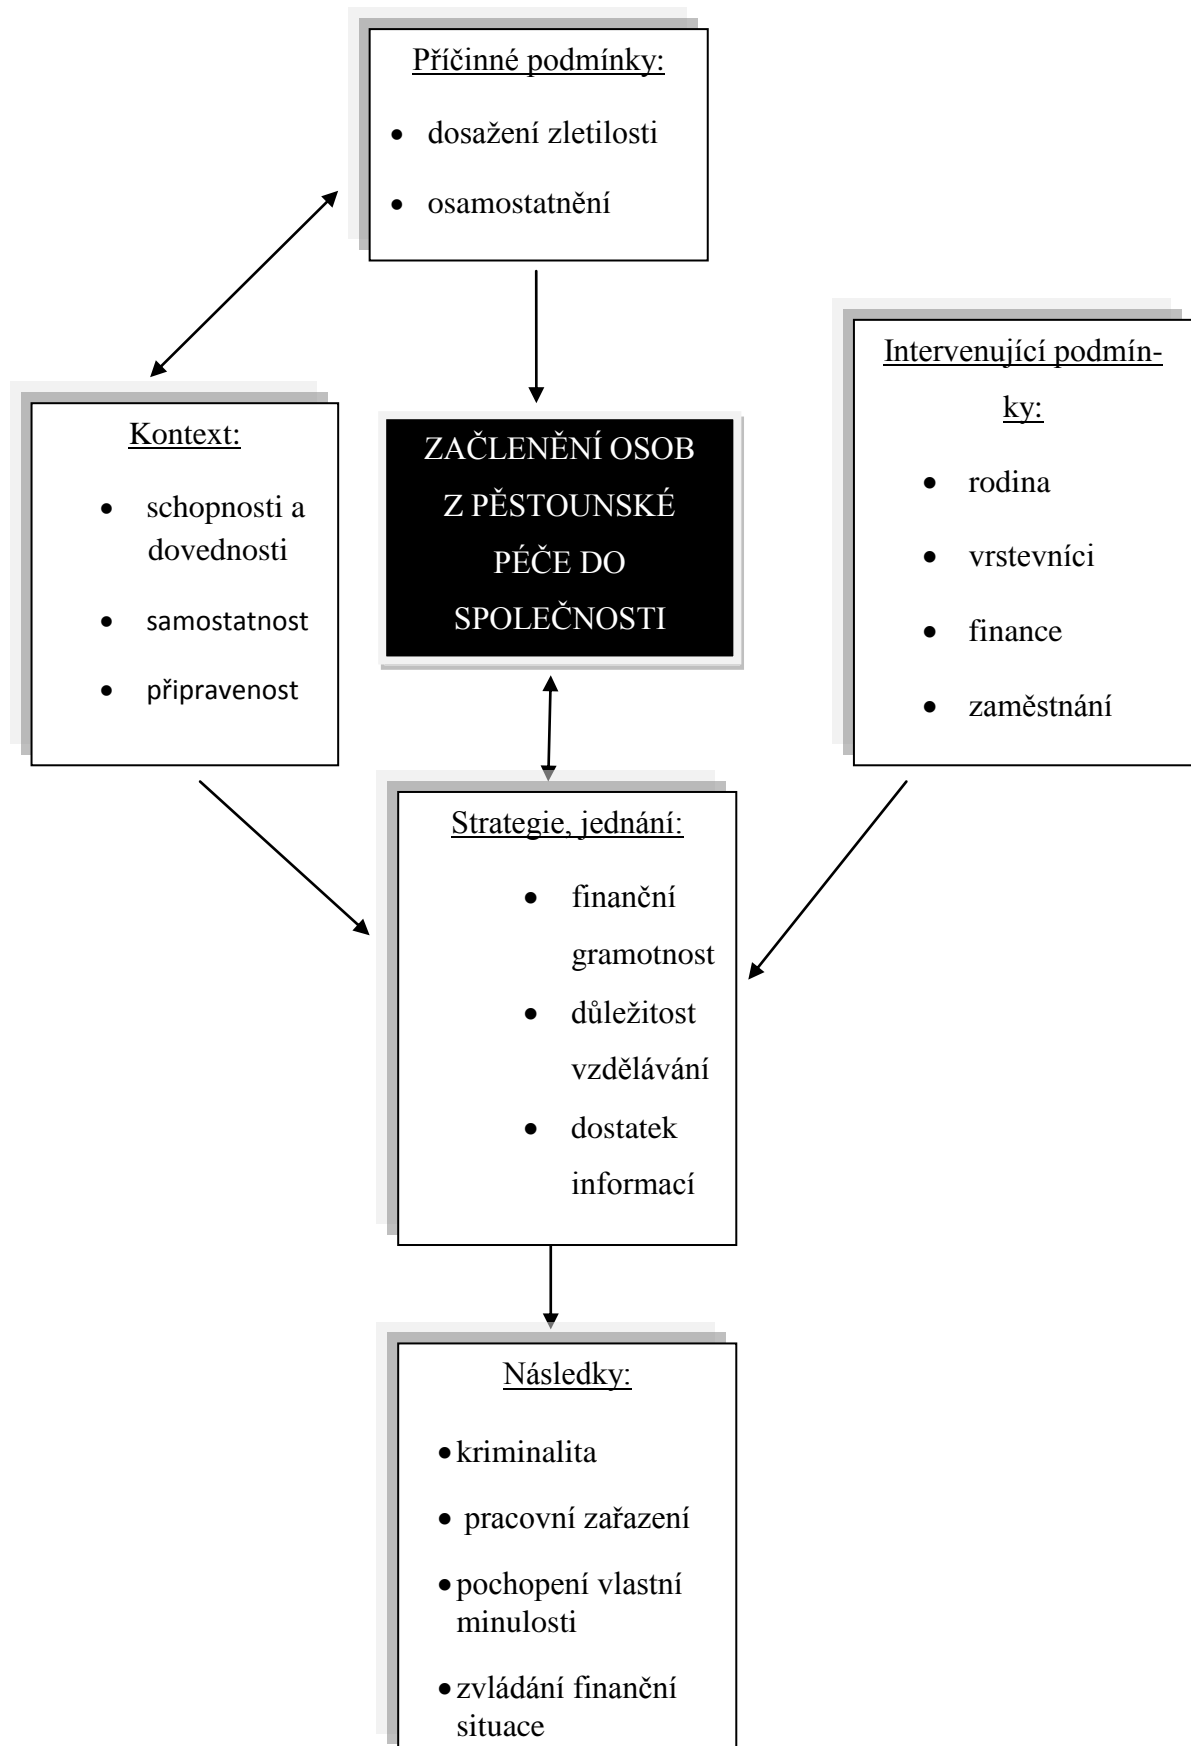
Příčinné podmínky:

- dosažení zletilosti
- osamostatnění

Kontext:

- schopnosti a dovednosti
- samostatnost
- připravenost

ZAČLENĚNÍ OSOB Z PĚSTOUNSKÉ PÉČE DO SPOLEČNOSTI

Intervenující podmínky:

- rodina
- vrstevníci
- finance
- zaměstnání

Strategie, jednání:

- finanční gramotnost
- důležitost vzdělávání
- dostatek informací

Následky:

- kriminalita
- pracovní zařazení
- pochopení vlastní minulosti
- zvládání finanční situace